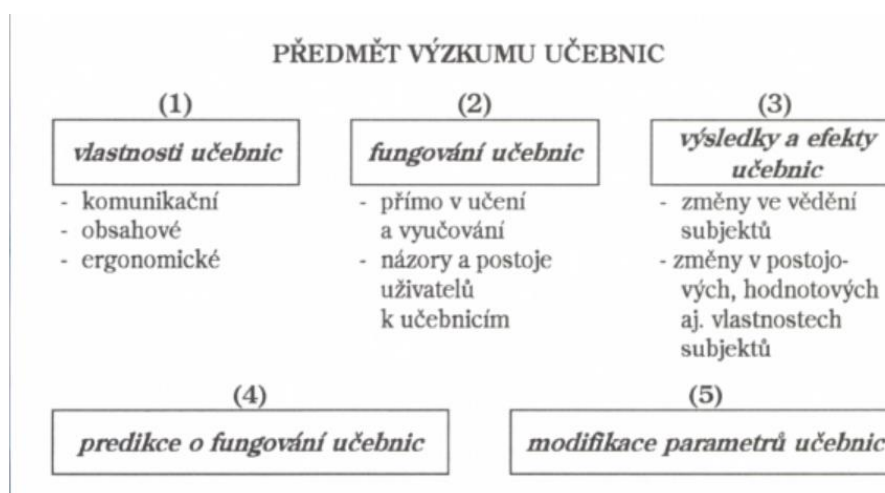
PŘEDMĚT VÝZKUMU UČEBNIC

(1)

vlastnosti učebnic

- komunikační
- obsahové
- ergonomické

(2)

fungování učebnic

- přímo v učení a vyučování
- názory a postoje uživatelů k učebnicím

(3)

výsledky a efekty učebnic

- změny ve vědění subjektů
- změny v postojových, hodnotových aj. vlastnostech subjektů

(4)

predikce o fungování učebnic

(5)

modifikace parametrů učebnic